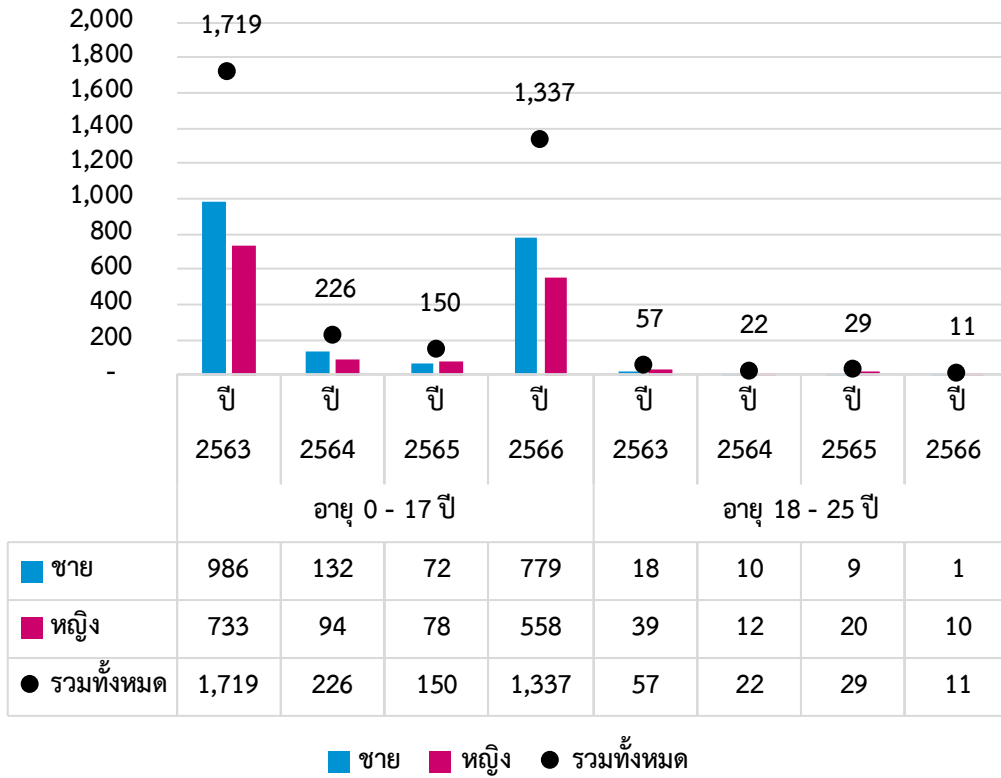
2,000
1,800
1,600
1,400
1,200
1,000
800
600
400
200
-

1,719
226
150
1,337
57
22
29
11

|  | ปี 2563 | ปี 2564 | ปี 2565 | ปี 2566 | ปี 2563 | ปี 2564 | ปี 2565 | ปี 2566 |
|---|---|---|---|---|---|---|---|---|
|  | อายุ 0 - 17 ปี | | | | อายุ 18 - 25 ปี | | | |
| ชาย | 986 | 132 | 72 | 779 | 18 | 10 | 9 | 1 |
| หญิง | 733 | 94 | 78 | 558 | 39 | 12 | 20 | 10 |
| รวมทั้งหมด | 1,719 | 226 | 150 | 1,337 | 57 | 22 | 29 | 11 |

ชาย หญิง รวมทั้งหมด